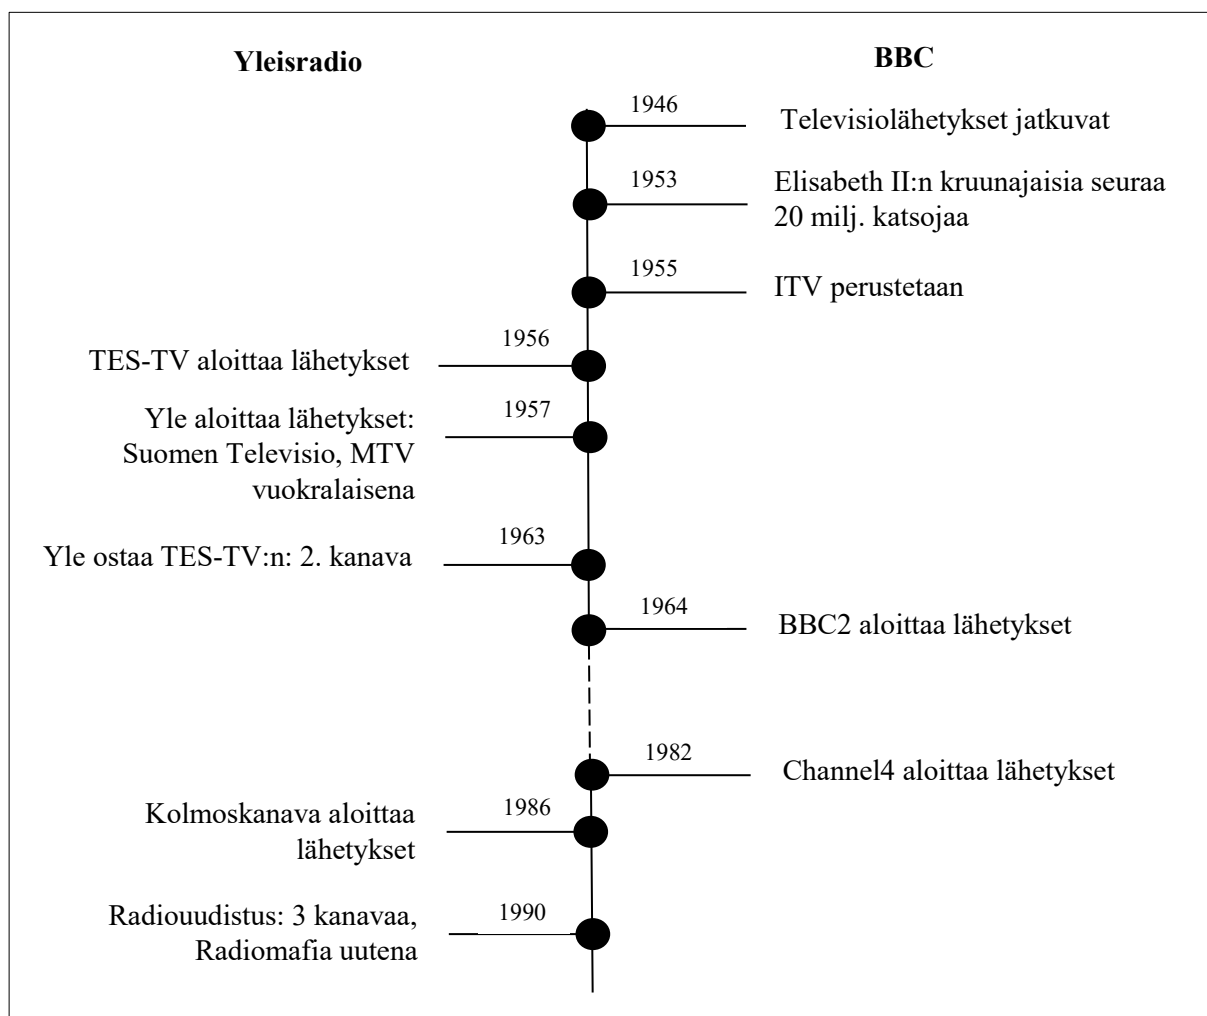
Yleisradio

BBC

1946
Televisiolähetykset jatkuvat

1953
Elisabeth II:n kruunajaisia seuraa 20 milj. katsojaa

1955
ITV perustetaan

TES-TV aloittaa lähetykset
1956

Yle aloittaa lähetykset: Suomen Televisio, MTV vuokralaisena
1957

Yle ostaa TES-TV:n: 2. kanava
1963

1964
BBC2 aloittaa lähetykset

1982
Channel4 aloittaa lähetykset

Kolmoskanava aloittaa lähetykset
1986

Radiouudistus: 3 kanavaa, Radiomafia uutena
1990